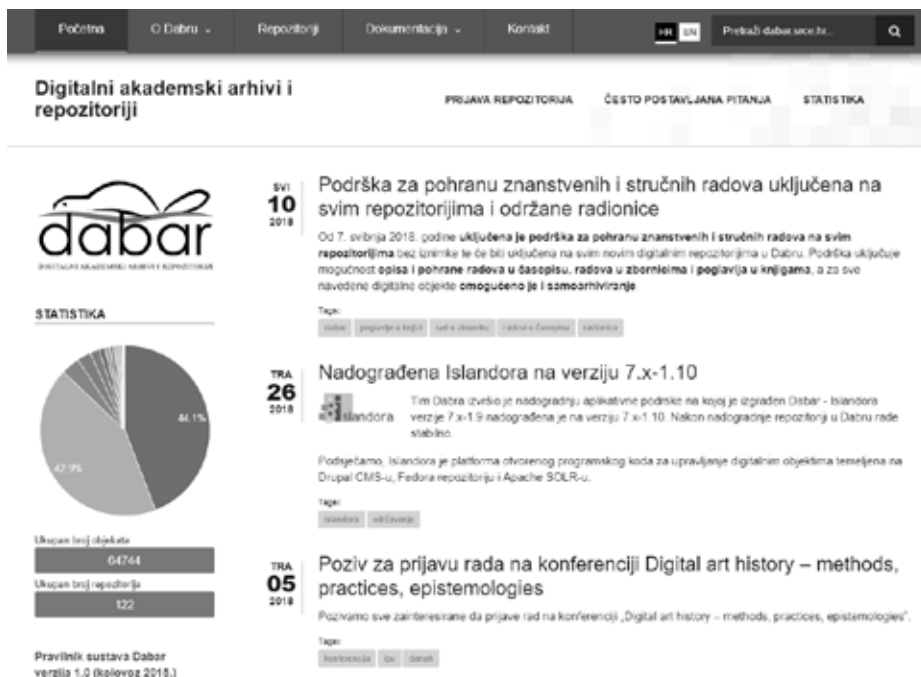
Početna | O Dabru ⌄ | Repozitoriji | Dokumentacija ⌄ | Kontakt | HR | EN | Pretraži dabar.srce.hr...

Digitalni akademski arhivi i repozitoriji

PRIJAVA REPOZITORIJA | ČESTO POSTAVLJANA PITANJA | STATISTIKA

dabar
DIGITALNI AKADEMSKI ARHIVI I REPOZITORIJI

STATISTIKA

44.1%
42.9%

Ukupan broj objekata
64744
Ukupan broj repozitorija
122

Pravilnik sustava Dabar verzija 1.0 (kolovoz 2018.)

SVI
10
2018

Podrška za pohranu znanstvenih i stručnih radova uključena na svim repozitorijima i održane radionice

Od 7. svibnja 2018. godine uključena je podrška za pohranu znanstvenih i stručnih radova na svim repozitorijima bez iznimke te će biti uključena na svim novim digitalnim repozitorijima u Dabru. Podrška uključuje mogućnost opisa i pohrane radova u časopisu, radova u zbornicima i poglavlja u knjigama, a za sve navedene digitalne objekte omogućeno je i samoarhiviranje.

Tags:
dabar | poglavlje u knjizi | rad u zborniku | rad u časopisu | radionica

TRA
26
2018

Nadograđena Islandora na verziju 7.x-1.10

islandora

Tim Dabra izvršio je nadogradnju aplikativne podrške na kojoj je izgrađen Dabar - Islandora verzije 7.x-1.9 nadograđena je na verziju 7.x-1.10. Nakon nadogradnje repozitoriji u Dabru rade stabilno.

Podsjećamo, Islandora je platforma otvorenog programskog koda za upravljanje digitalnim objektima temeljena na Drupal CMS-u, Fedora repozitoriju i Apache SOLR-u.

Tags:
islandora | održavanje

TRA
05
2018

Poziv za prijavu rada na konferenciji Digital art history – methods, practices, epistemologies

Pozivamo sve zainteresirane da prijave rad na konferenciji „Digital art history – methods, practices, epistemologies".

Tags:
konferencija | ipu | darah